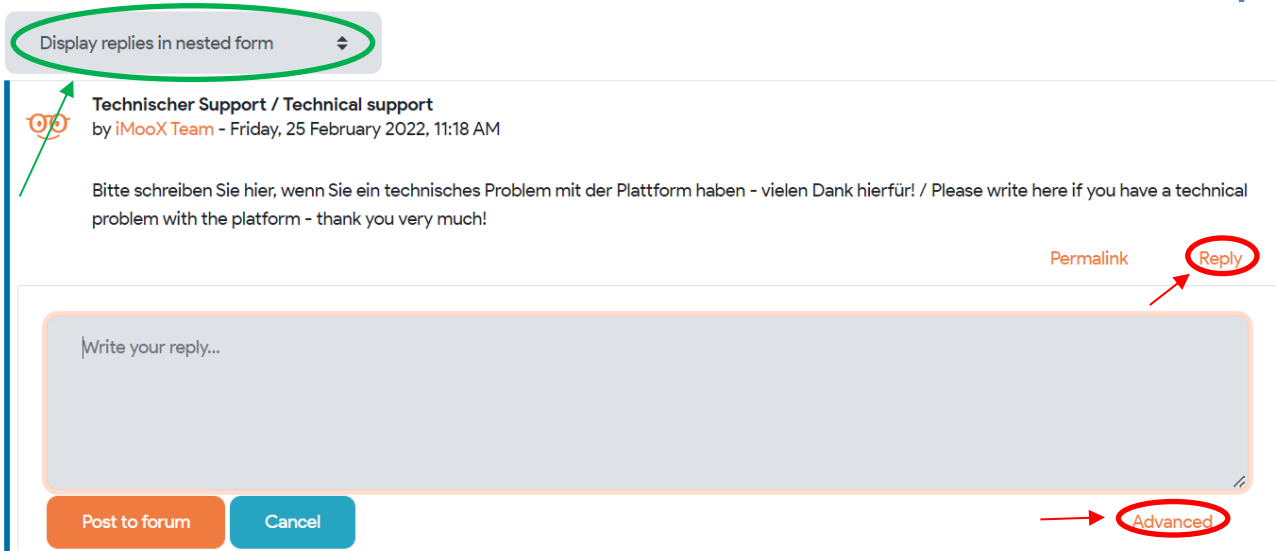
Display replies in nested form

Technischer Support / Technical support
by iMooX Team - Friday, 25 February 2022, 11:18 AM

Bitte schreiben Sie hier, wenn Sie ein technisches Problem mit der Plattform haben - vielen Dank hierfür! / Please write here if you have a technical problem with the platform - thank you very much!

Permalink Reply

Write your reply...

Post to forum Cancel Advanced